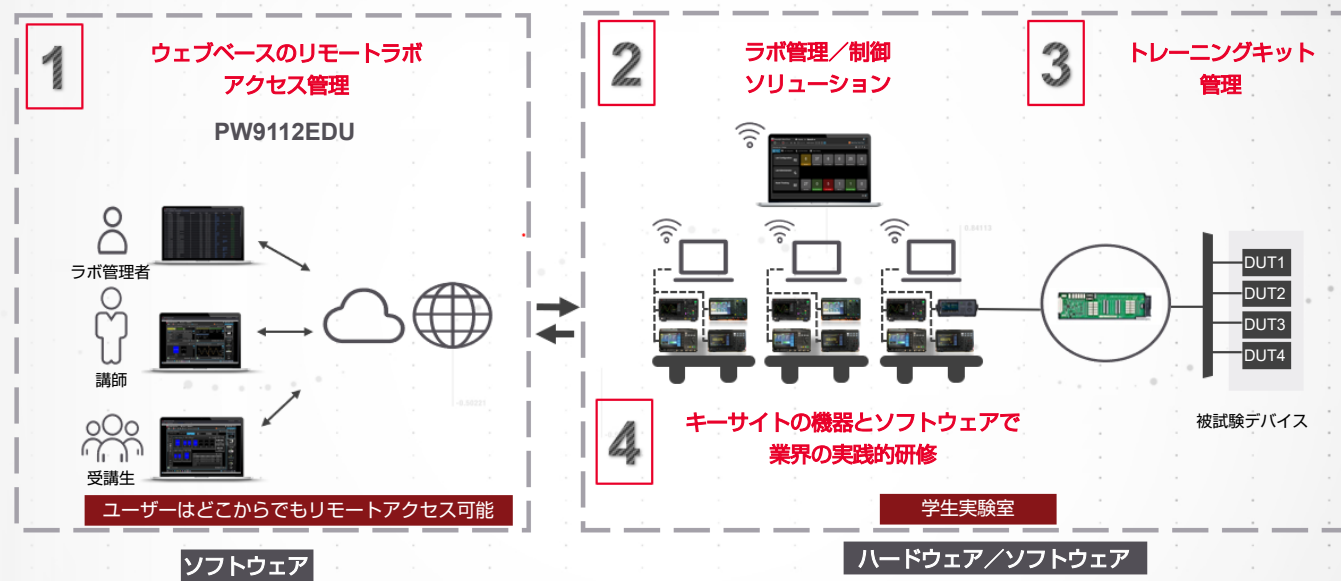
1

ウェブベースのリモートラボアクセス管理

PW9112EDU

ラボ管理者

講師

受講生

ユーザーはどこからでもリモートアクセス可能

ソフトウェア

2

ラボ管理／制御ソリューション

3

トレーニングキット管理

DUT1
DUT2
DUT3
DUT4

被試験デバイス

4

キーサイトの機器とソフトウェアで業界の実践的研修

学生実験室

ハードウェア／ソフトウェア